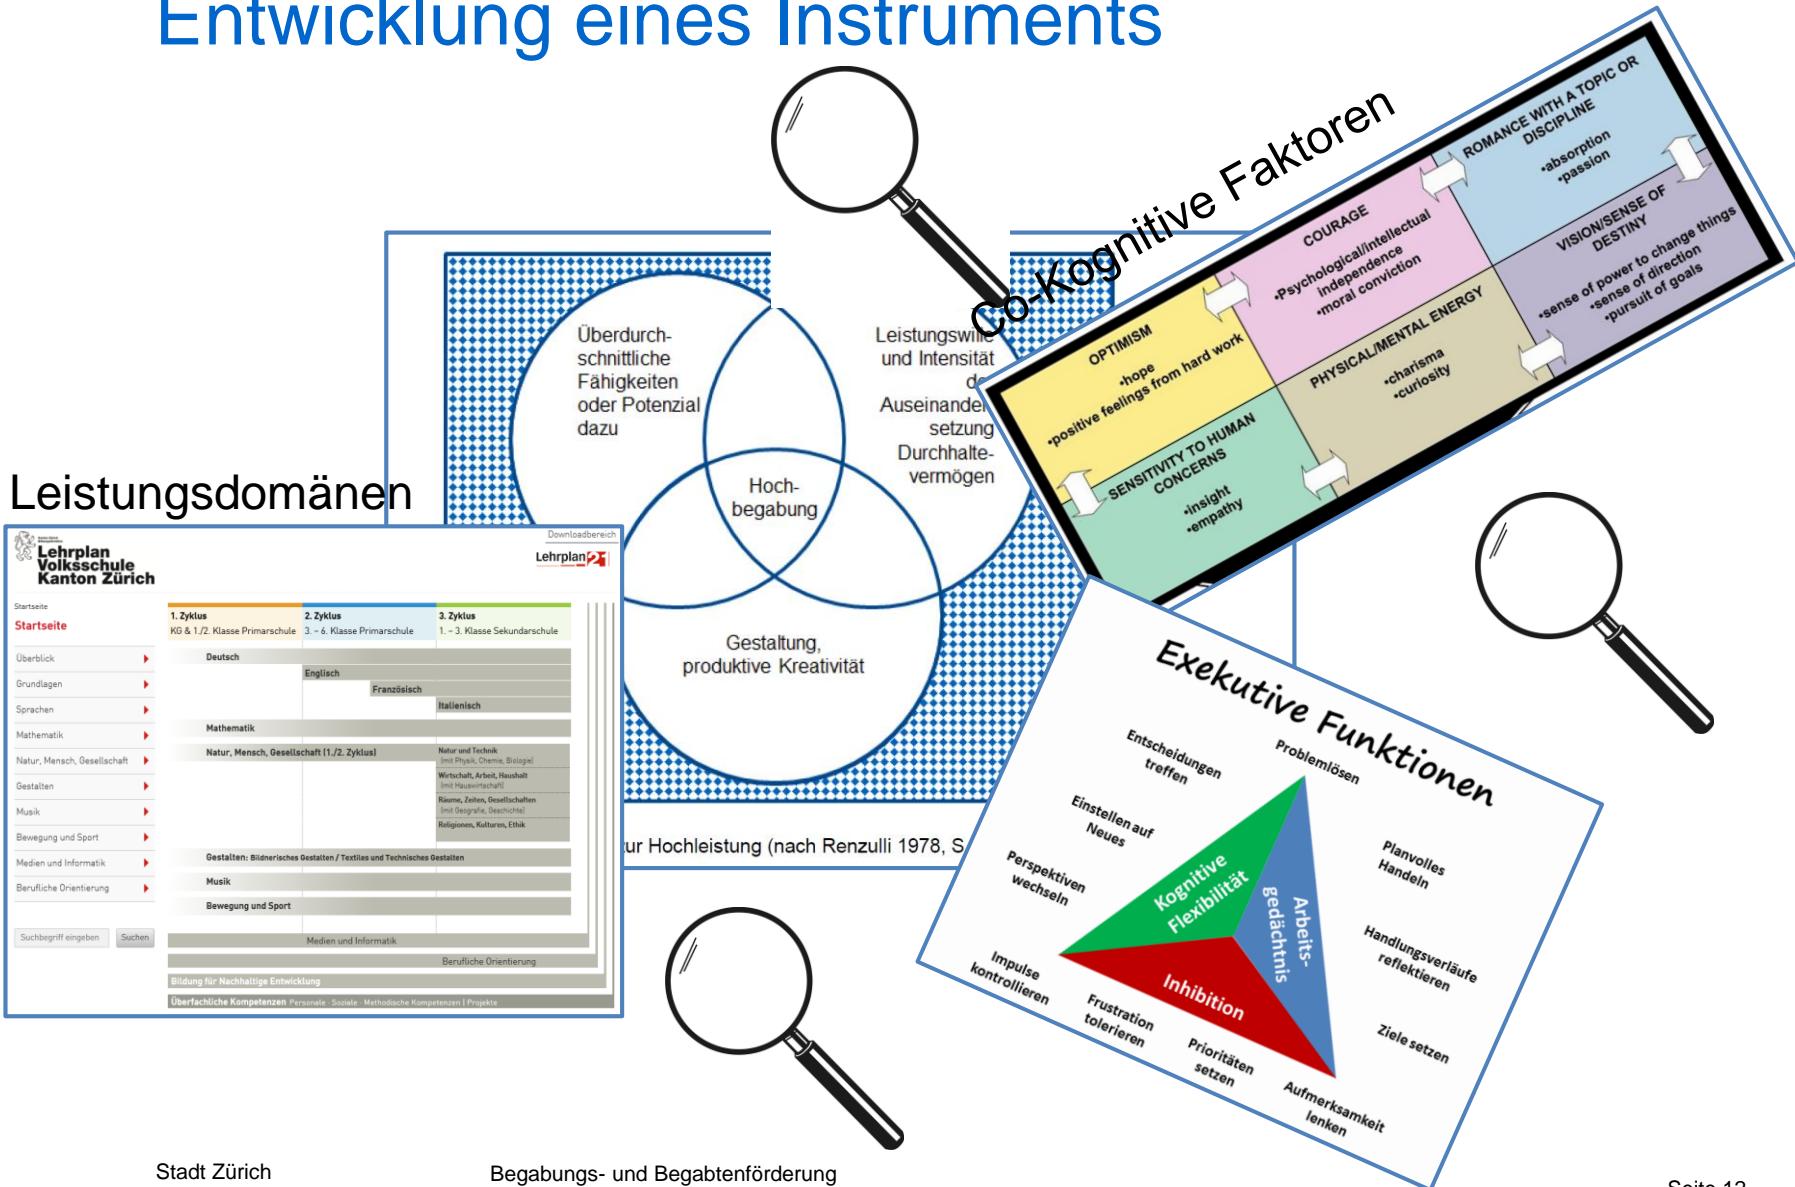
Entwicklung eines Instruments

Co-Kognitive Faktoren

Leistungsdomänen

Überdurchschnittliche Fähigkeiten oder Potenzial dazu

Leistungswille und Intensität d Auseinandersetzung Durchhaltevermögen

Hochbegabung

Gestaltung, produktive Kreativität

ur Hochleistung (nach Renzulli 1978, S

ROMANCE WITH A TOPIC OR DISCIPLINE
•absorption
•passion

COURAGE
•Psychological/intellectual independence
•moral conviction

OPTIMISM
•hope
•positive feelings from hard work

VISION/SENSE OF DESTINY
•sense of power to change things
•sense of direction
•pursuit of goals

PHYSICAL/MENTAL ENERGY
•charisma
•curiosity

SENSITIVITY TO HUMAN CONCERNS
•insight
•empathy

Lehrplan Volksschule Kanton Zürich

Downloadbereich

Lehrplan 21

Startseite

Startseite

Überblick

Grundlagen

Sprachen

Mathematik

Natur, Mensch, Gesellschaft

Gestalten

Musik

Bewegung und Sport

Medien und Informatik

Berufliche Orientierung

Suchbegriff eingeben

Suchen

| 1. Zyklus KG & 1./2. Klasse Primarschule | 2. Zyklus 3. – 6. Klasse Primarschule | 3. Zyklus 1. – 3. Klasse Sekundarschule |
|---|---|---|

Deutsch

Englisch

Französisch

Italienisch

Mathematik

Natur, Mensch, Gesellschaft (1./2. Zyklus)

Natur und Technik (mit Physik, Chemie, Biologie)

Wirtschaft, Arbeit, Haushalt (mit Hauswirtschaft)

Räume, Zeiten, Gesellschaften (mit Geografie, Geschichte)

Religionen, Kulturen, Ethik

Gestalten: Bildnerisches Gestalten / Textiles und Technisches Gestalten

Musik

Bewegung und Sport

Medien und Informatik

Berufliche Orientierung

Bildung für Nachhaltige Entwicklung

Überfachliche Kompetenzen Personale · Soziale · Methodische Kompetenzen | Projekte

Exekutive Funktionen

Entscheidungen treffen

Problemlösen

Einstellen auf Neues

Planvolles Handeln

Perspektiven wechseln

Kognitive Flexibilität

Arbeits-gedächtnis

Handlungsverläufe reflektieren

Inhibition

Impulse kontrollieren

Frustration tolerieren

Prioritäten setzen

Aufmerksamkeit lenken

Ziele setzen

Stadt Zürich

Begabungs- und Begabtenförderung

Seite 12